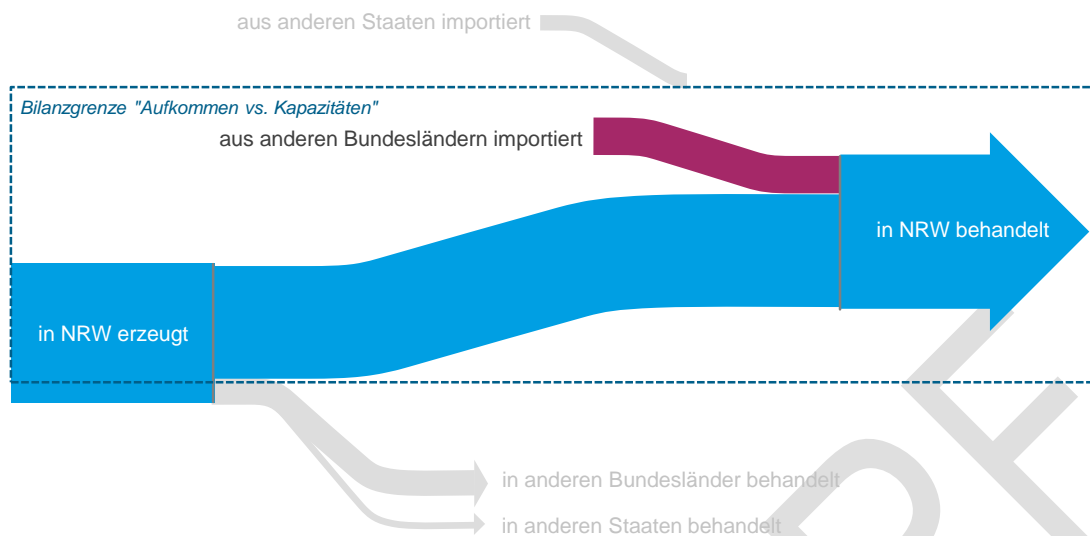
aus anderen Staaten importiert

Bilanzgrenze "Aufkommen vs. Kapazitäten"

aus anderen Bundesländern importiert

in NRW behandelt

in NRW erzeugt

in anderen Bundesländer behandelt

in anderen Staaten behandelt